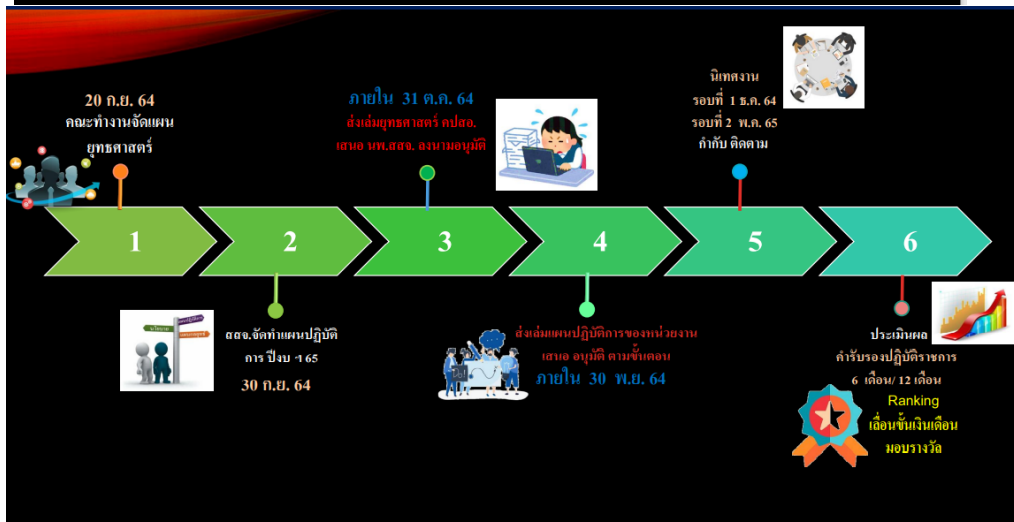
20 ก.ย. 64
คณะทำงานจัดแผนยุทธศาสตร์

ภายใน 31 ต.ค. 64
ส่งเล่มยุทธศาสตร์ คปสอ.
เสนอ นพ.สสจ. ลงนามอนุมัติ

นิเทศงาน
รอบที่ 1 ธ.ค. 64
รอบที่ 2 พ.ค. 65
กำกับ ติดตาม

1

2

3

4

5

6

สสจ.จัดทำแผนปฏิบัติการ ปีงบ ฯ 65
30 ก.ย. 64

ส่งเล่มแผนปฏิบัติการของหน่วยงาน
เสนอ อนุมัติ ตามขั้นตอน
ภายใน 30 พ.ย. 64

ประเมินผล
คำรับรองปฏิบัติราชการ
6 เดือน/ 12 เดือน
Ranking
เลื่อนขั้นเงินเดือน
มอบรางวัล